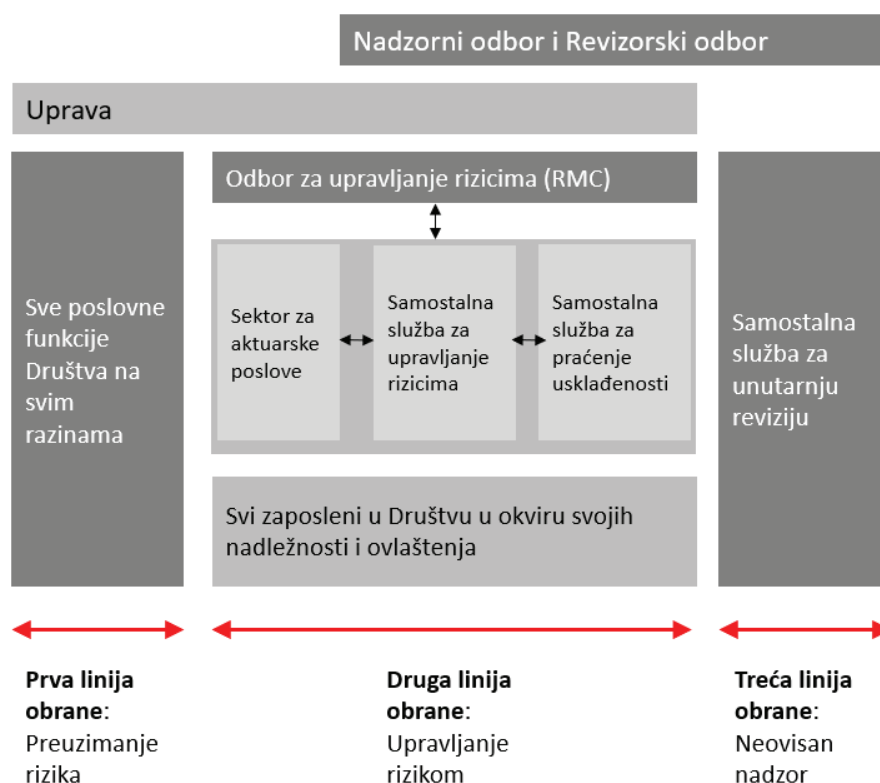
Nadzorni odbor i Revizorski odbor

Uprava

Sve poslovne funkcije Društva na svim razinama

Odbor za upravljanje rizicima (RMC)

Sektor za aktuarske poslove

Samostalna služba za upravljanje rizicima

Samostalna služba za praćenje usklađenosti

Svi zaposleni u Društvu u okviru svojih nadležnosti i ovlaštenja

Samostalna služba za unutarnju reviziju

**Prva linija obrane**: Preuzimanje rizika

**Druga linija obrane**: Upravljanje rizikom

**Treća linija obrane**: Neovisan nadzor